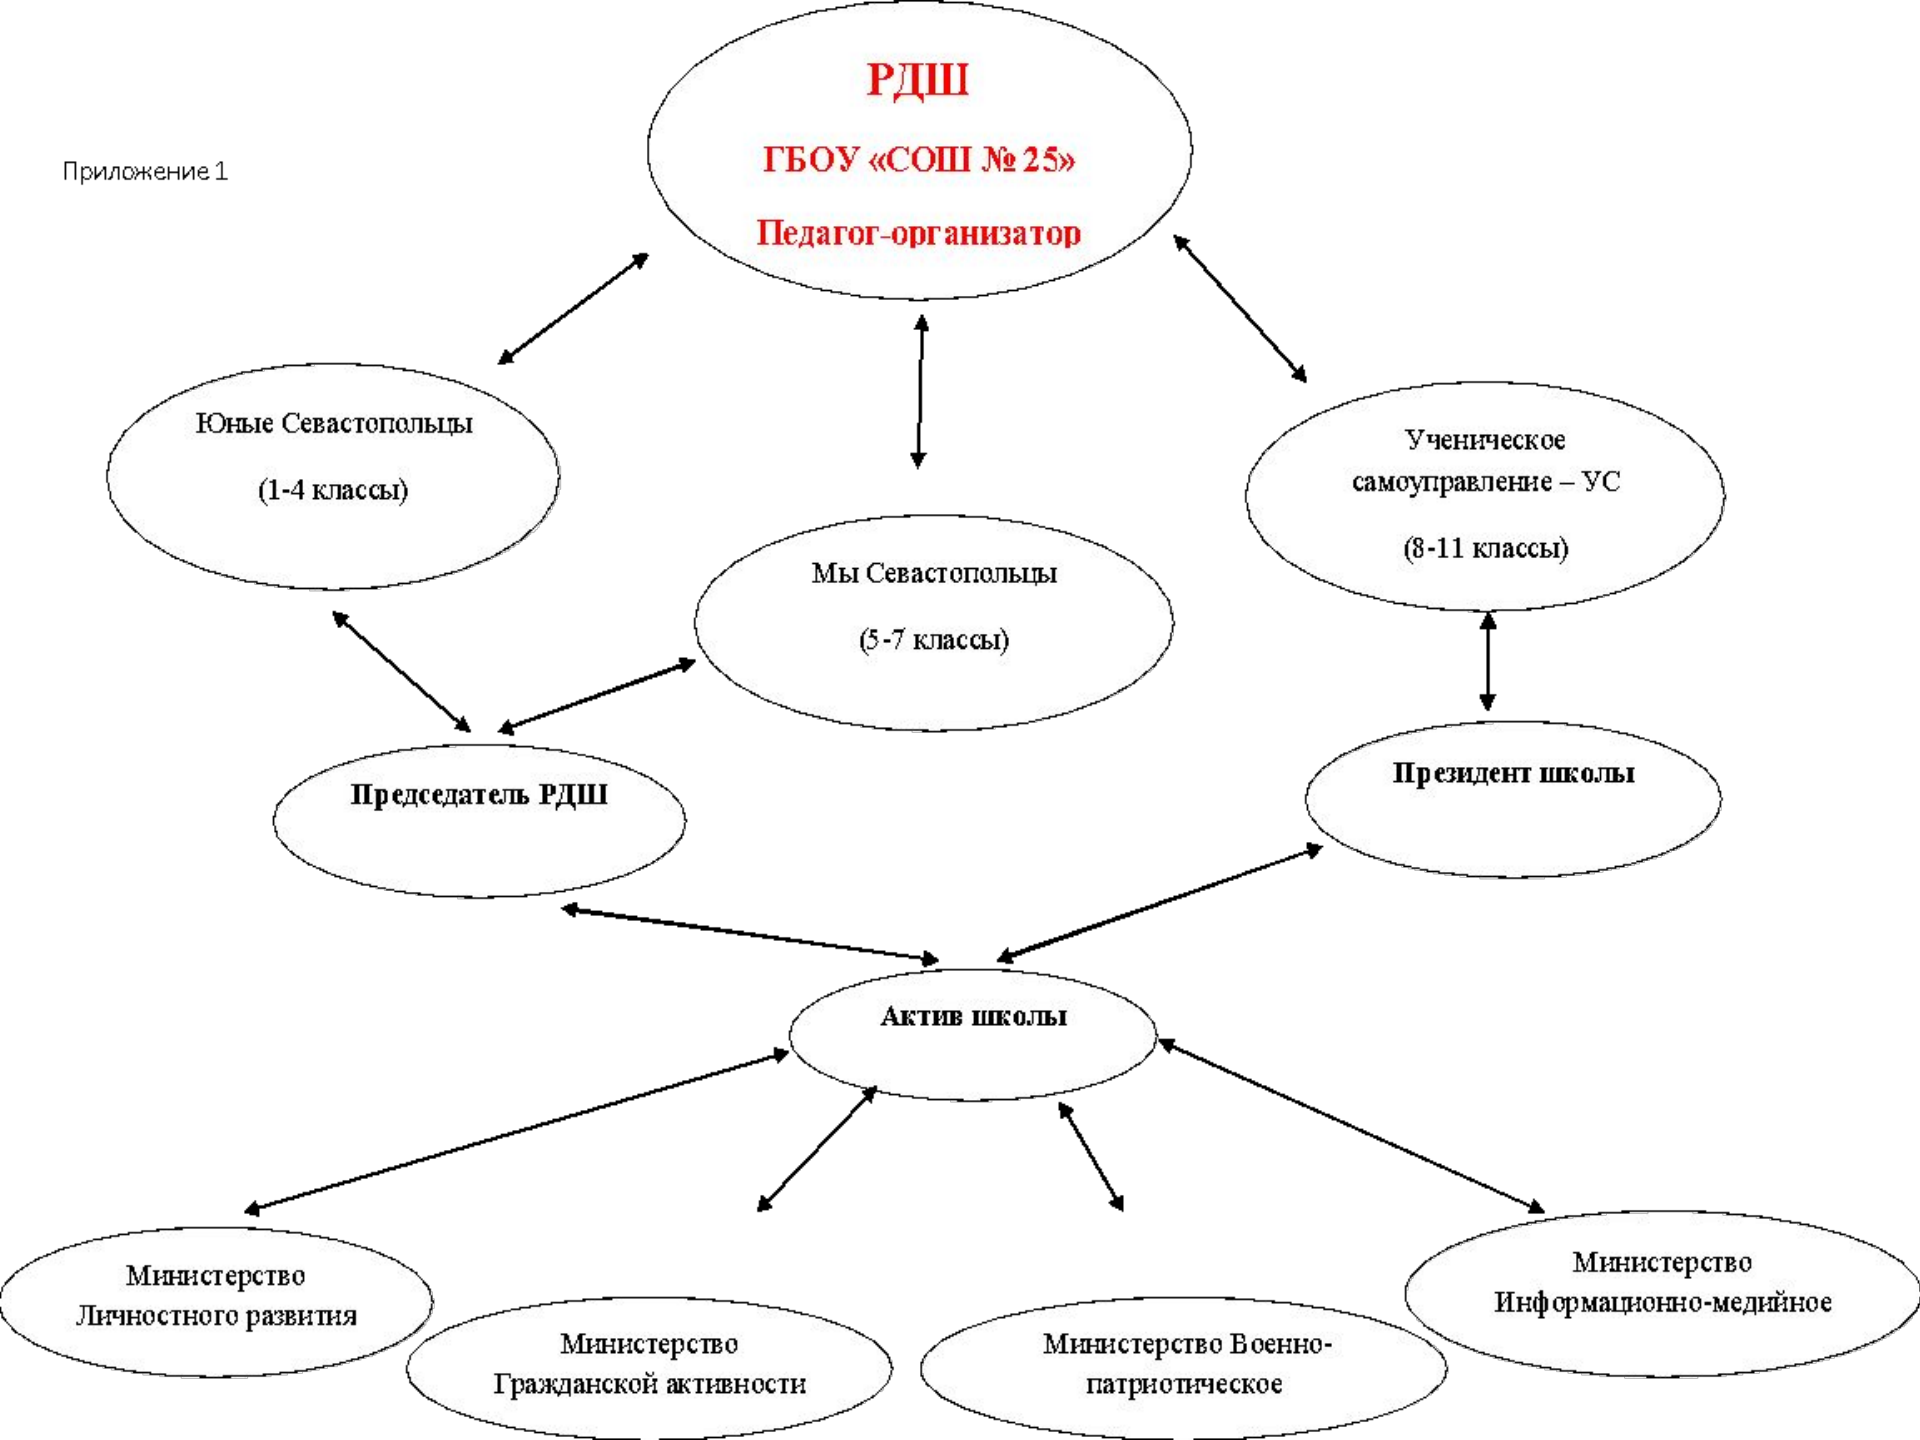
Приложение 1

РДШ

ГБОУ «СОШ № 25»

Педагог-организатор

Юные Севастопольцы

(1-4 классы)

Мы Севастопольцы

(5-7 классы)

Ученическое самоуправление – УС

(8-11 классы)

Председатель РДШ

Президент школы

Актив школы

Министерство Личностного развития

Министерство Гражданской активности

Министерство Военно-патриотическое

Министерство Информационно-медийное